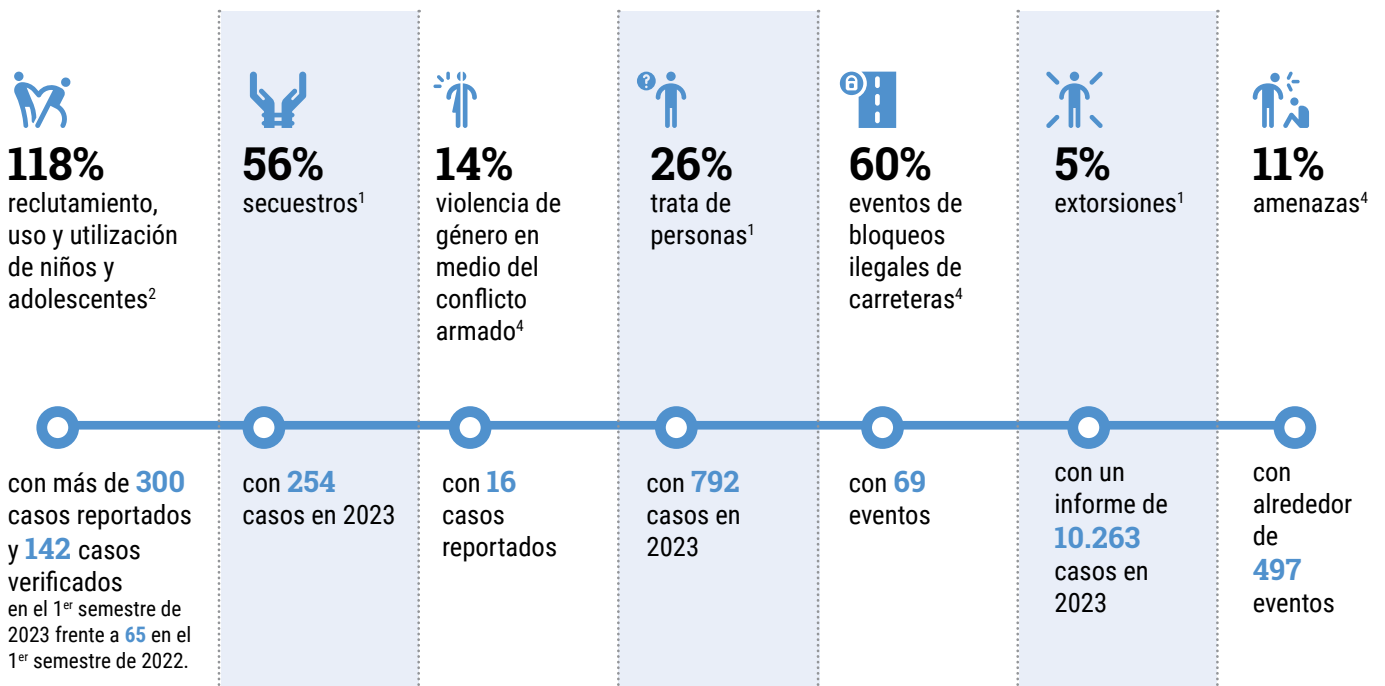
118%
reclutamiento, uso y utilización de niños y adolescentes$^2$

con más de 300 casos reportados y 142 casos verificados
en el 1$^{er}$ semestre de 2023 frente a 65 en el 1$^{er}$ semestre de 2022.

56%
secuestros$^1$

con 254 casos en 2023

14%
violencia de género en medio del conflicto armado$^4$

con 16 casos reportados

26%
trata de personas$^1$

con 792 casos en 2023

60%
eventos de bloqueos ilegales de carreteras$^4$

con 69 eventos

5%
extorsiones$^1$

con un informe de 10.263 casos en 2023

11%
amenazas$^4$

con alrededor de 497 eventos